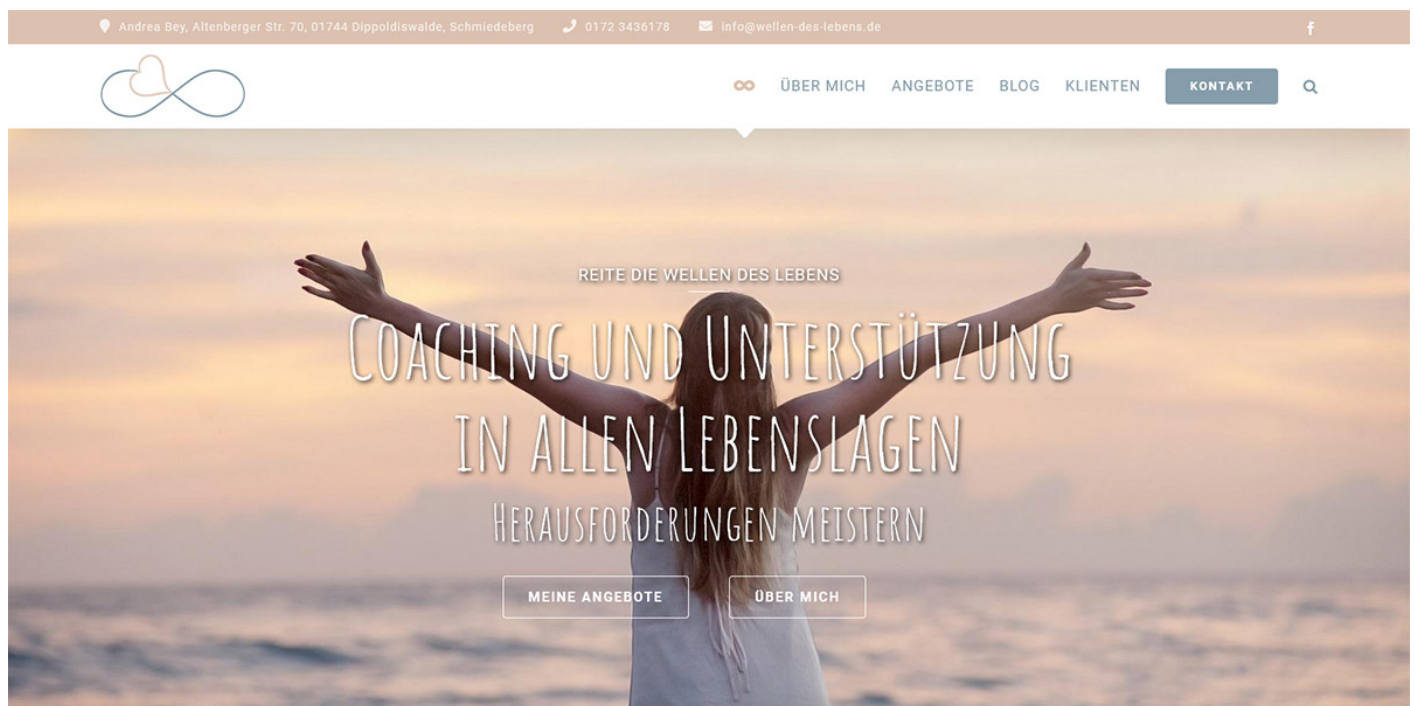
Andrea Bey, Altenberger Str. 70, 01744 Dippoldiswalde, Schmiedeberg 0172 3436178 info@wellen-des-lebens.de

ÜBER MICH ANGEBOTE BLOG KLIENTEN KONTAKT

REITE DIE WELLEN DES LEBENS

Coaching und Unterstützung in allen Lebenslagen

Herausforderungen meistern

MEINE ANGEBOTE ÜBER MICH